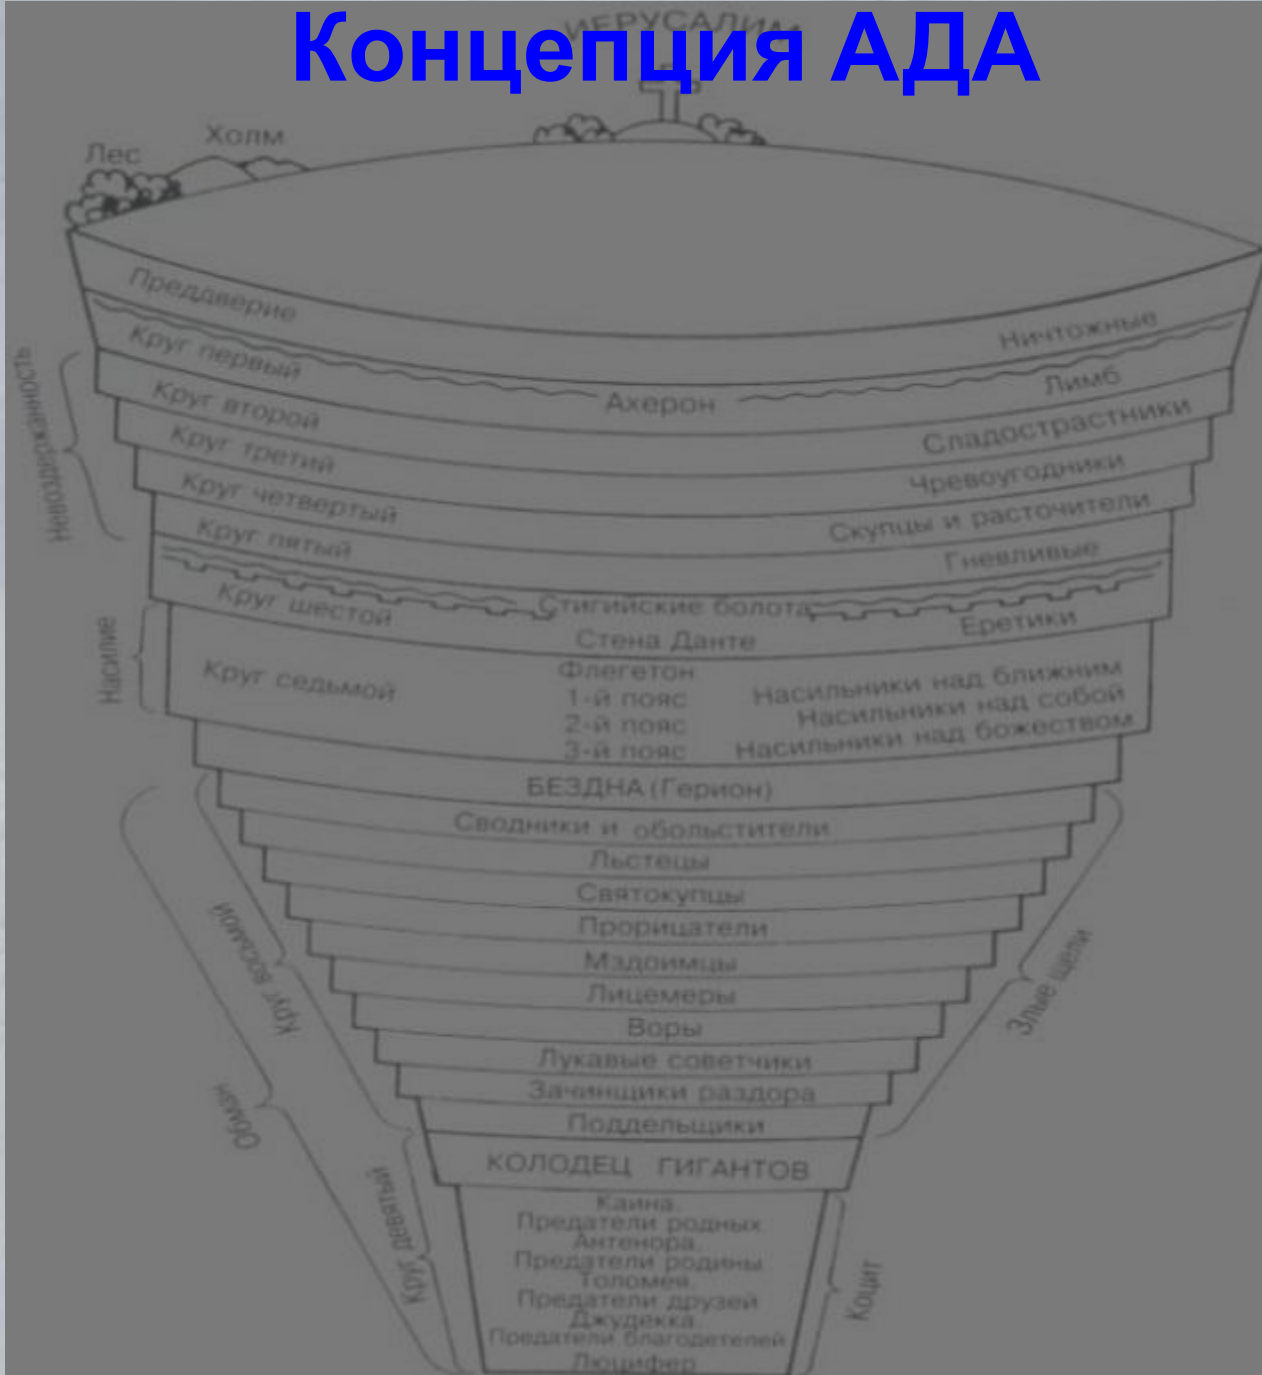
Концепция АДА

ИЕРУСАЛИМ

Лес
Холм

Преддверие
Ничтожные
Круг первый
Ахерон
Лимб
Круг второй
Сладострастники
Круг третий
Чревоугодники
Круг четвертый
Скупцы и расточители
Круг пятый
Гневливые
Стигийские болота
Круг шестой
Еретики
Стена Данте
Круг седьмой
Флегетон
1-й пояс
Насильники над ближним
2-й пояс
Насильники над собой
3-й пояс
Насильники над божеством
БЕЗДНА (Герион)
Сводники и обольстители
Льстецы
Святокупцы
Прорицатели
Мздоимцы
Лицемеры
Воры
Лукавые советчики
Зачинщики раздора
Поддельщики
КОЛОДЕЦ ГИГАНТОВ
Каина.
Предатели родных
Антенора.
Предатели родины
Толомея.
Предатели друзей
Джудекка.
Предатели благодетелей
Люцифер

Невоздержанность
Насилие
Круг восьмой
Обман
Круг девятый
Злые щели
Коцит